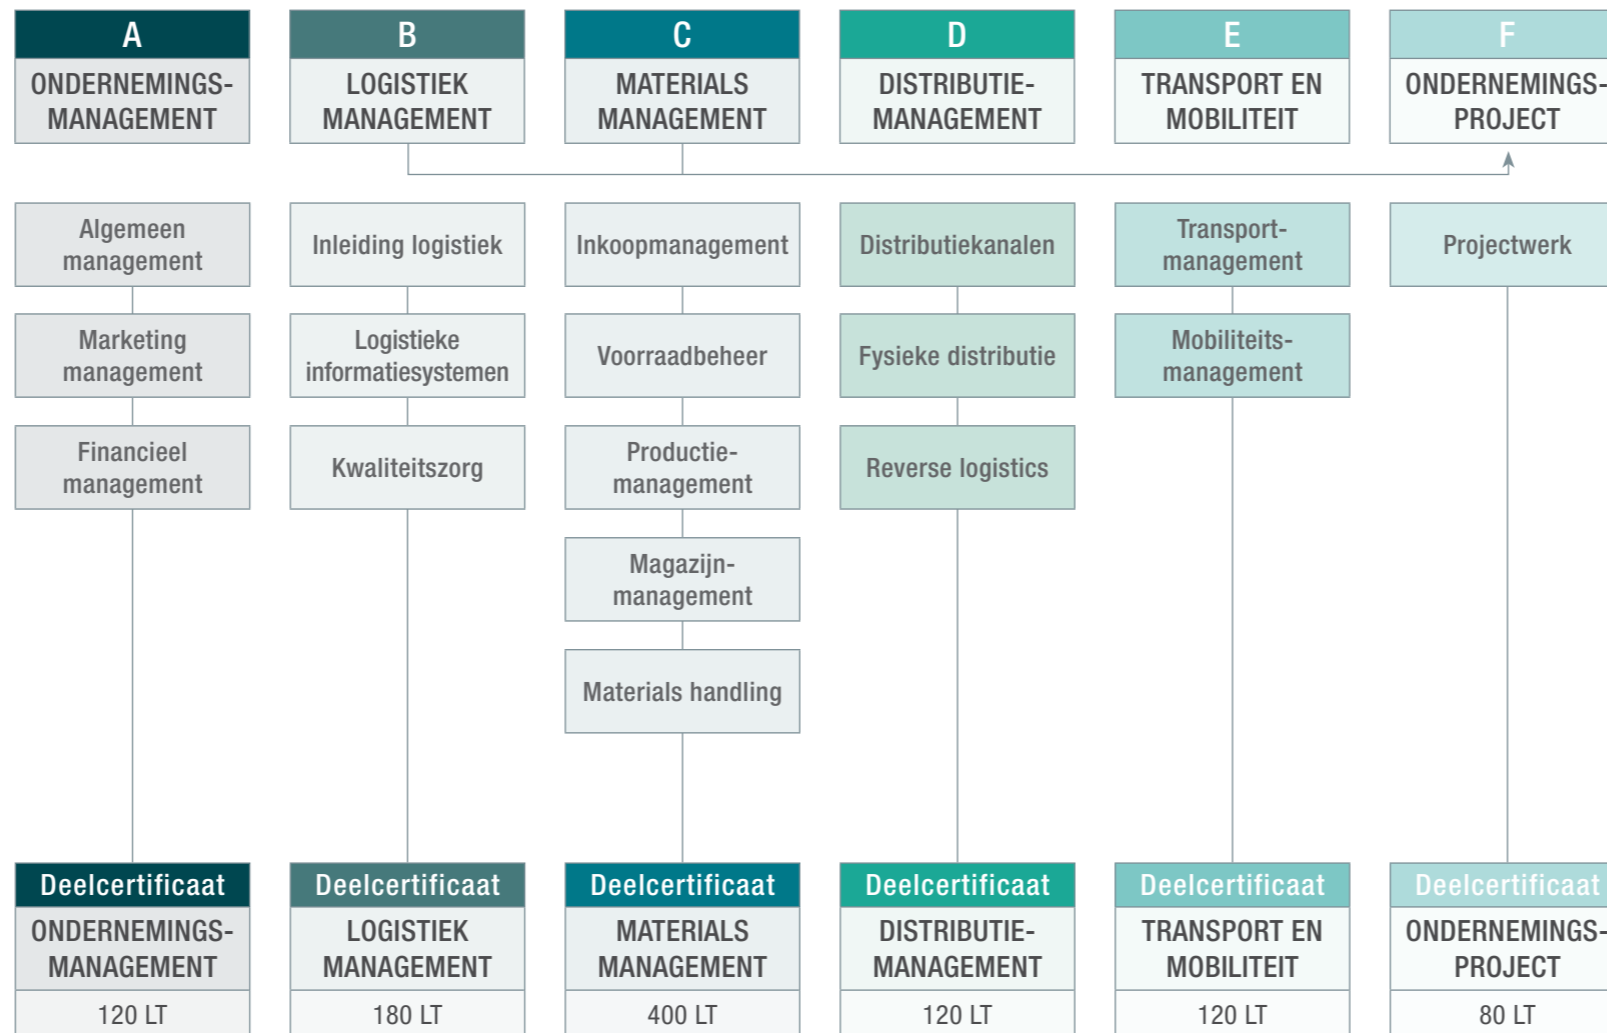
A
ONDERNEMINGSMANAGEMENT

B
LOGISTIEK MANAGEMENT

C
MATERIALS MANAGEMENT

D
DISTRIBUTIEMANAGEMENT

E
TRANSPORT EN MOBILITEIT

F
ONDERNEMINGSPROJECT

Algemeen management

Marketing management

Financieel management

Inleiding logistiek

Logistieke informatiesystemen

Kwaliteitszorg

Inkoopmanagement

Voorraadbeheer

Productiemanagement

Magazijnmanagement

Materials handling

Distributiekanalen

Fysieke distributie

Reverse logistics

Transportmanagement

Mobiliteitsmanagement

Projectwerk

Deelcertificaat
ONDERNEMINGSMANAGEMENT
120 LT

Deelcertificaat
LOGISTIEK MANAGEMENT
180 LT

Deelcertificaat
MATERIALS MANAGEMENT
400 LT

Deelcertificaat
DISTRIBUTIEMANAGEMENT
120 LT

Deelcertificaat
TRANSPORT EN MOBILITEIT
120 LT

Deelcertificaat
ONDERNEMINGSPROJECT
80 LT